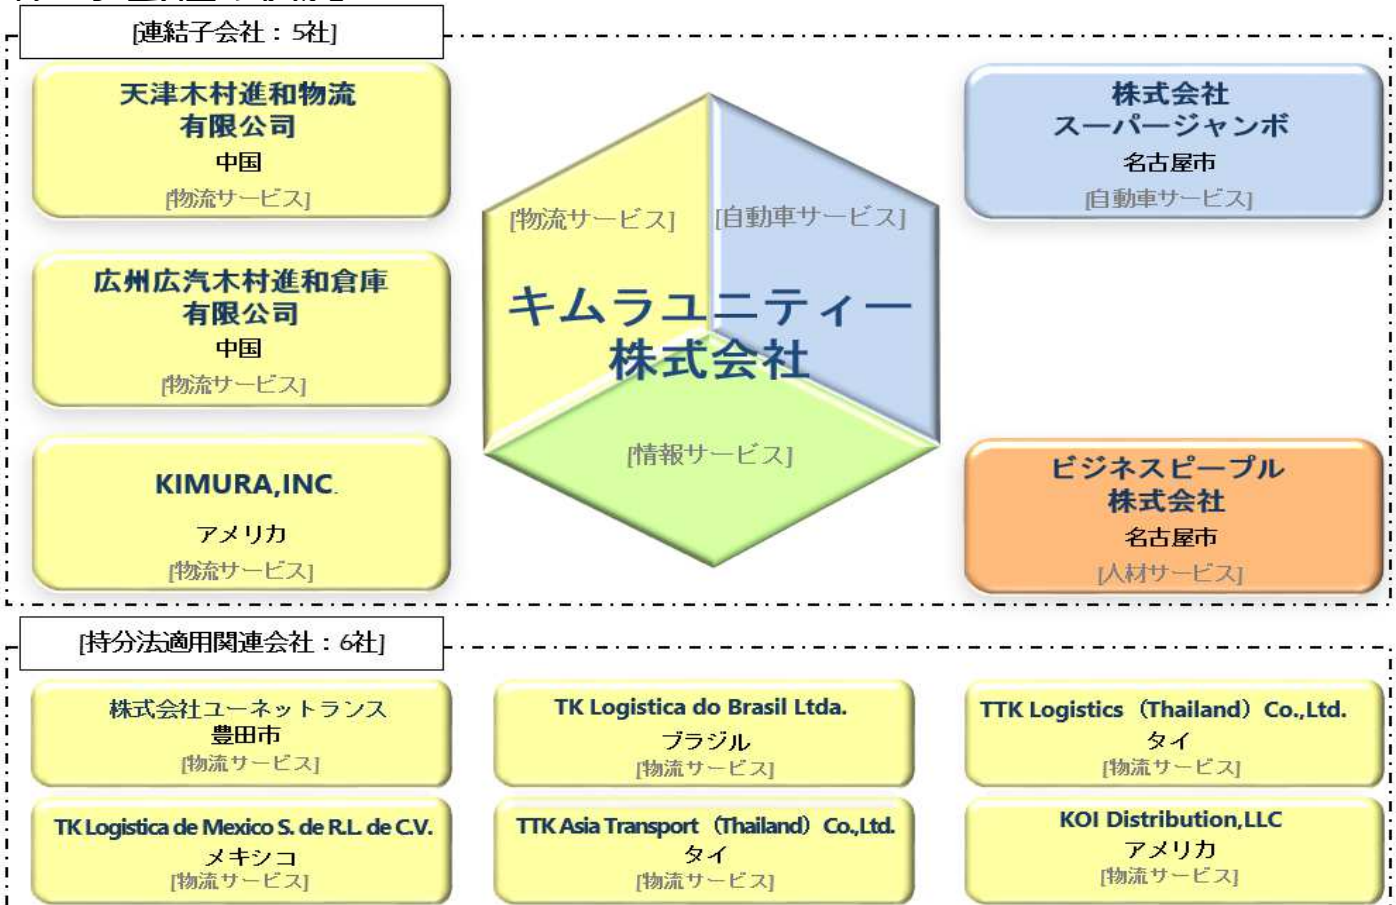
[連結子会社：5社]

天津木村進和物流有限公司
中国
[物流サービス]

広州広汽木村進和倉庫有限公司
中国
[物流サービス]

KIMURA,INC.
アメリカ
[物流サービス]

[物流サービス] [自動車サービス]
キムラユニティー株式会社
[情報サービス]

株式会社スーパージャンボ
名古屋市
[自動車サービス]

ビジネスピープル株式会社
名古屋市
[人材サービス]

[持分法適用関連会社：6社]

株式会社ユーネットランス
豊田市
[物流サービス]

TK Logistica do Brasil Ltda.
ブラジル
[物流サービス]

TTK Logistics（Thailand）Co.,Ltd.
タイ
[物流サービス]

TK Logistica de Mexico S. de R.L. de C.V.
メキシコ
[物流サービス]

TTK Asia Transport（Thailand）Co.,Ltd.
タイ
[物流サービス]

KOI Distribution,LLC
アメリカ
[物流サービス]